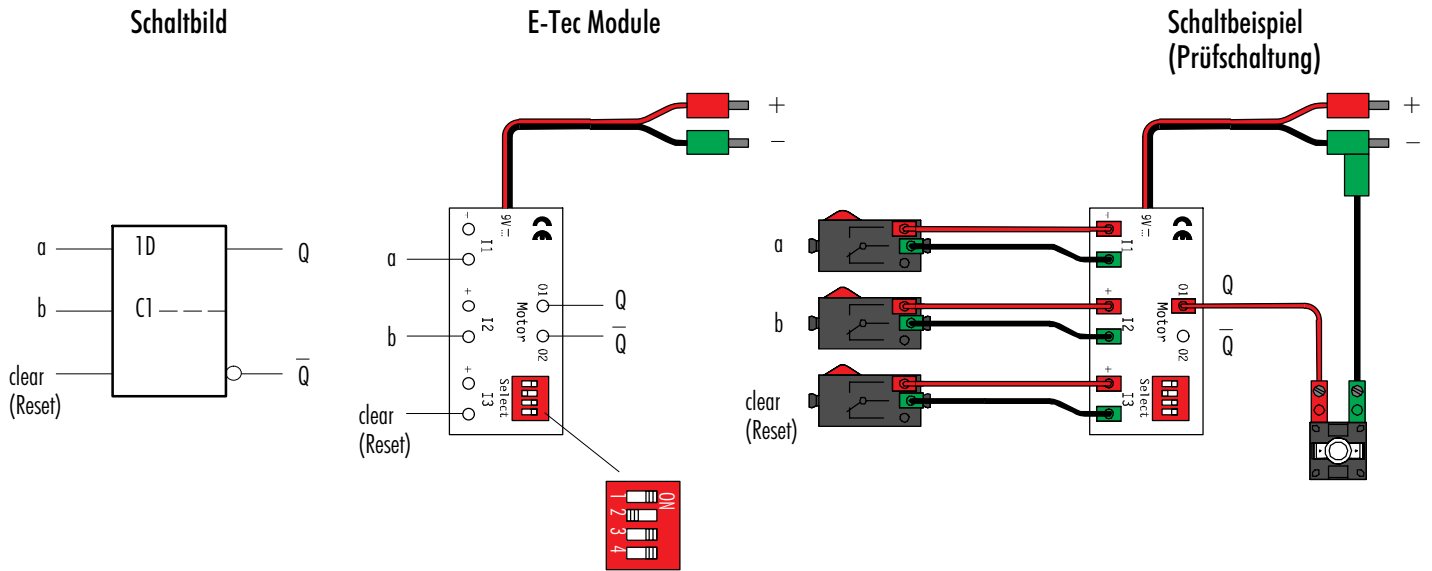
Schaltbild

a
b
clear
(Reset)
1D
C1
Q
$\overline{Q}$

E-Tec Module

+
–
9V⎓
I1
I2
I3
O1
O2
Motor
Select
a
b
clear
(Reset)
Q
$\overline{Q}$
ON
1 2 3 4

Schaltbeispiel
(Prüfschaltung)

+
–
a
b
clear
(Reset)
9V⎓
I1
I2
I3
O1
O2
Motor
Select
Q
$\overline{Q}$